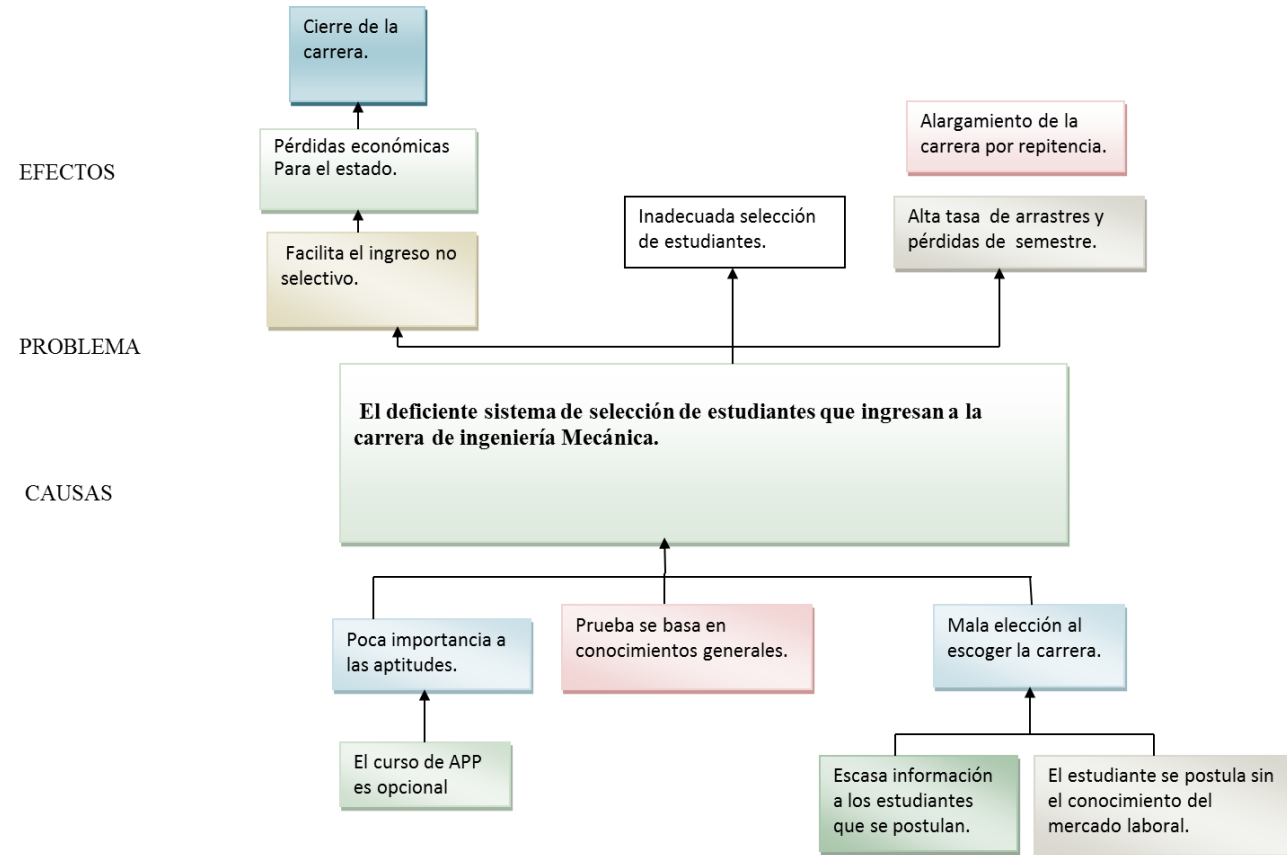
Cierre de la carrera.

Pérdidas económicas Para el estado.

Alargamiento de la carrera por repitencia.

EFECTOS

Inadecuada selección de estudiantes.

Alta tasa de arrastres y pérdidas de semestre.

Facilita el ingreso no selectivo.

PROBLEMA

El deficiente sistema de selección de estudiantes que ingresan a la carrera de ingeniería Mecánica.

CAUSAS

Poca importancia a las aptitudes.

Prueba se basa en conocimientos generales.

Mala elección al escoger la carrera.

El curso de APP es opcional

Escasa información a los estudiantes que se postulan.

El estudiante se postula sin el conocimiento del mercado laboral.